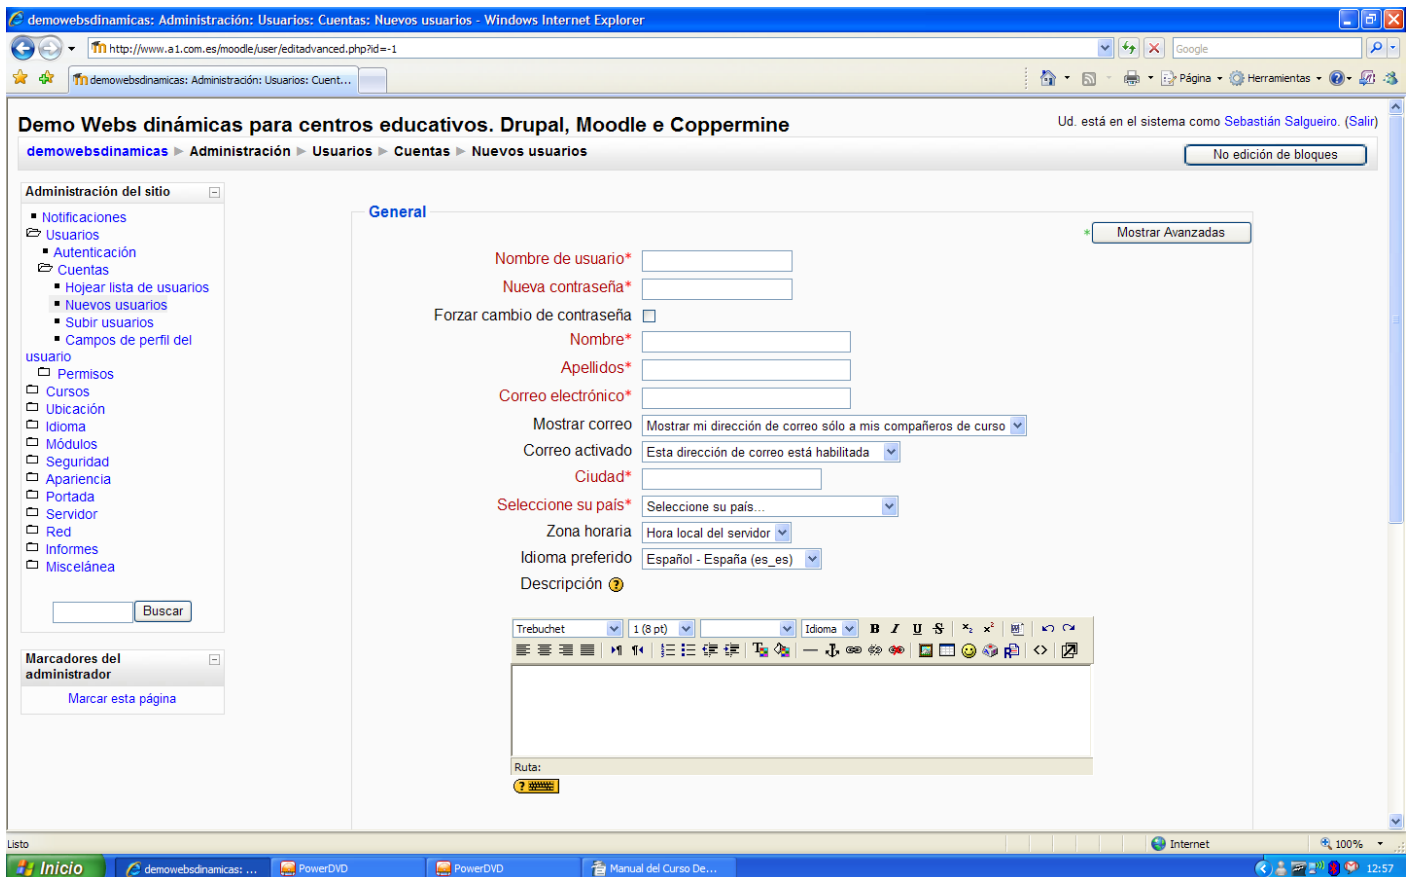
demowebsdinamicas: Administración: Usuarios: Cuentas: Nuevos usuarios - Windows Internet Explorer

http://www.a1.com.es/moodle/user/editadvanced.php?id=-1

Google

demowebsdinamicas: Administración: Usuarios: Cuent...

Página · Herramientas ·

Demo Webs dinámicas para centros educativos. Drupal, Moodle e Coppermine

Ud. está en el sistema como Sebastián Salgueiro. (Salir)

demowebsdinamicas ▸ Administración ▸ Usuarios ▸ Cuentas ▸ Nuevos usuarios

No edición de bloques

Administración del sitio

Notificaciones
Usuarios
Autenticación
Cuentas
Hojear lista de usuarios
Nuevos usuarios
Subir usuarios
Campos de perfil del usuario
Permisos
Cursos
Ubicación
Idioma
Módulos
Seguridad
Apariencia
Portada
Servidor
Red
Informes
Miscelánea

Buscar

Marcadores del administrador

Marcar esta página

General

Mostrar Avanzadas

Nombre de usuario*
Nueva contraseña*
Forzar cambio de contraseña
Nombre*
Apellidos*
Correo electrónico*
Mostrar correo Mostrar mi dirección de correo sólo a mis compañeros de curso
Correo activado Esta dirección de correo está habilitada
Ciudad*
Seleccione su país* Seleccione su país...
Zona horaria Hora local del servidor
Idioma preferido Español - España (es_es)
Descripción

Trebuchet 1 (8 pt) Idioma

Ruta:

Listo

Internet

100%

Inicio demowebsdinamicas: ... PowerDVD PowerDVD Manual del Curso De...

12:57